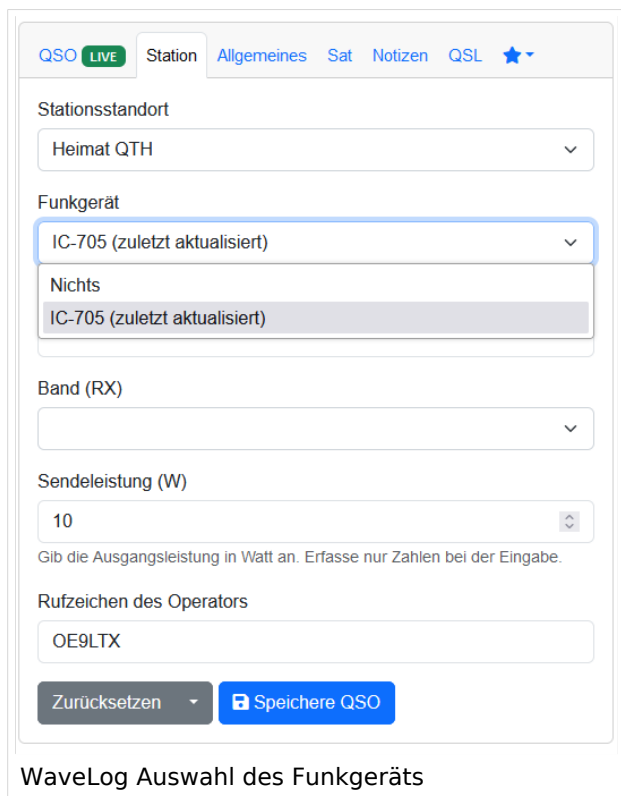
QSO LIVE Station Allgemeines Sat Notizen QSL

Stationsstandort

Heimat QTH

Funkgerät

IC-705 (zuletzt aktualisiert)

Nichts

IC-705 (zuletzt aktualisiert)

Band (RX)

Sendeleistung (W)

10

Gib die Ausgangsleistung in Watt an. Erfasse nur Zahlen bei der Eingabe.

Rufzeichen des Operators

OE9LTX

Zurücksetzen

Speichere QSO

WaveLog Auswahl des Funkgeräts